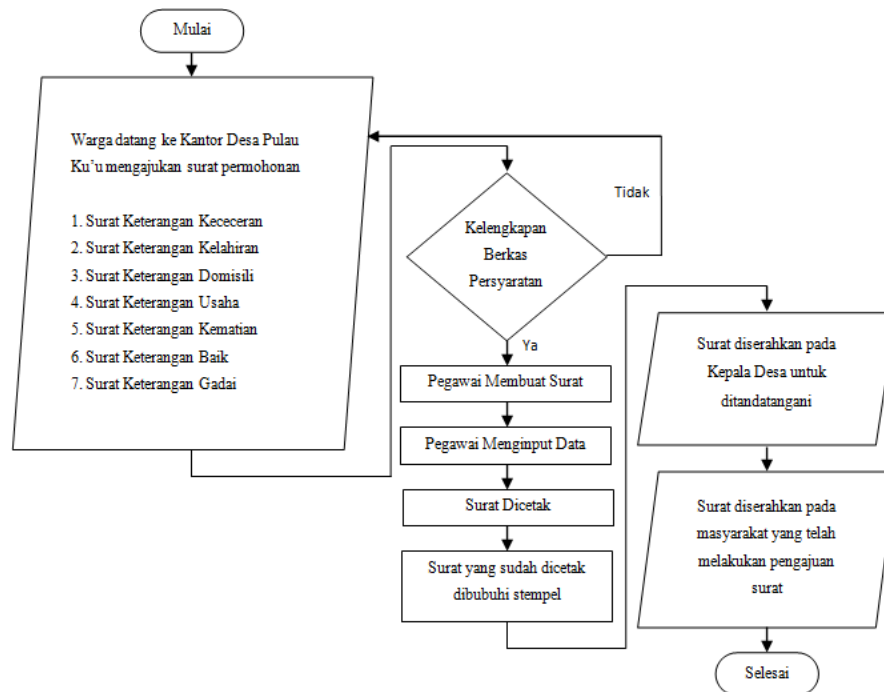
Mulai

Warga datang ke Kantor Desa Pulau Ku'u mengajukan surat permohonan

1. Surat Keterangan Kececeran
2. Surat Keterangan Kelahiran
3. Surat Keterangan Domisili
4. Surat Keterangan Usaha
5. Surat Keterangan Kematian
6. Surat Keterangan Baik
7. Surat Keterangan Gadai

Tidak

Kelengkapan Berkas Persyaratan

Ya

Pegawai Membuat Surat

Pegawai Menginput Data

Surat Dicetak

Surat yang sudah dicetak dibubuhi stempel

Surat diserahkan pada Kepala Desa untuk ditandatangani

Surat diserahkan pada masyarakat yang telah melakukan pengajuan surat

Selesai